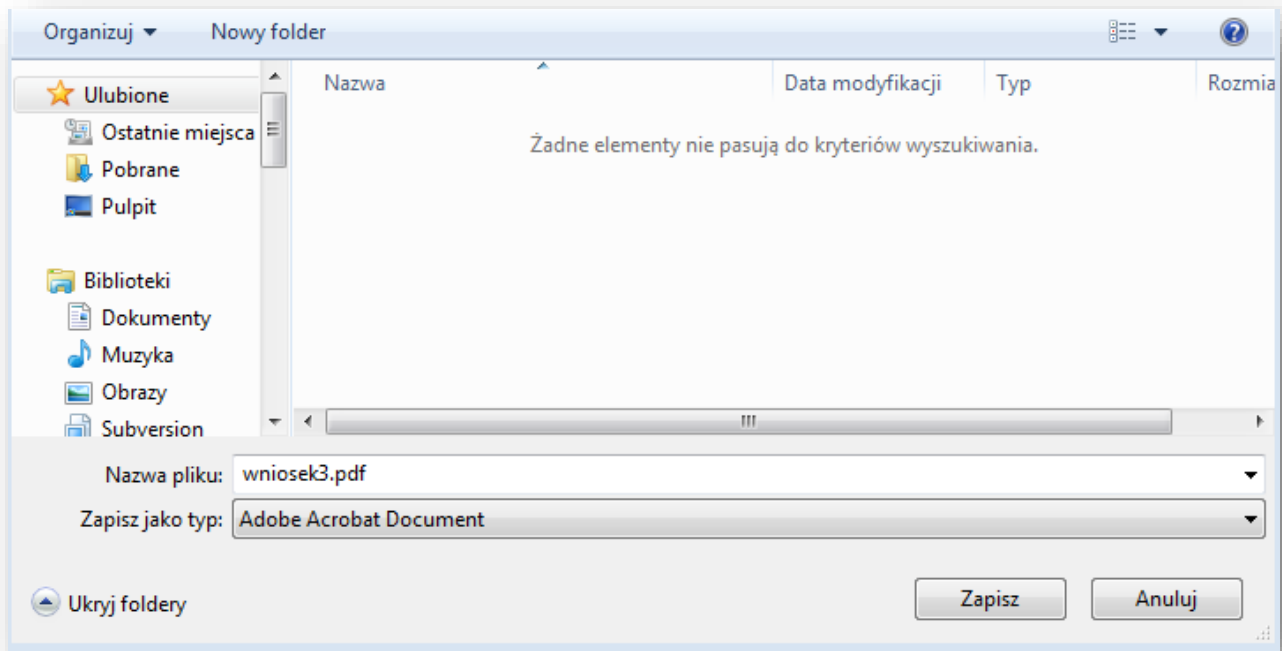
Organizuj ▾ Nowy folder

Ulubione
Ostatnie miejsca
Pobrane
Pulpit

Biblioteki
Dokumenty
Muzyka
Obrazy
Subversion

| Nazwa | Data modyfikacji | Typ | Rozmia |
|---|---|---|---|

Żadne elementy nie pasują do kryteriów wyszukiwania.

Nazwa pliku: wniosek3.pdf

Zapisz jako typ: Adobe Acrobat Document

Ukryj foldery

Zapisz

Anuluj